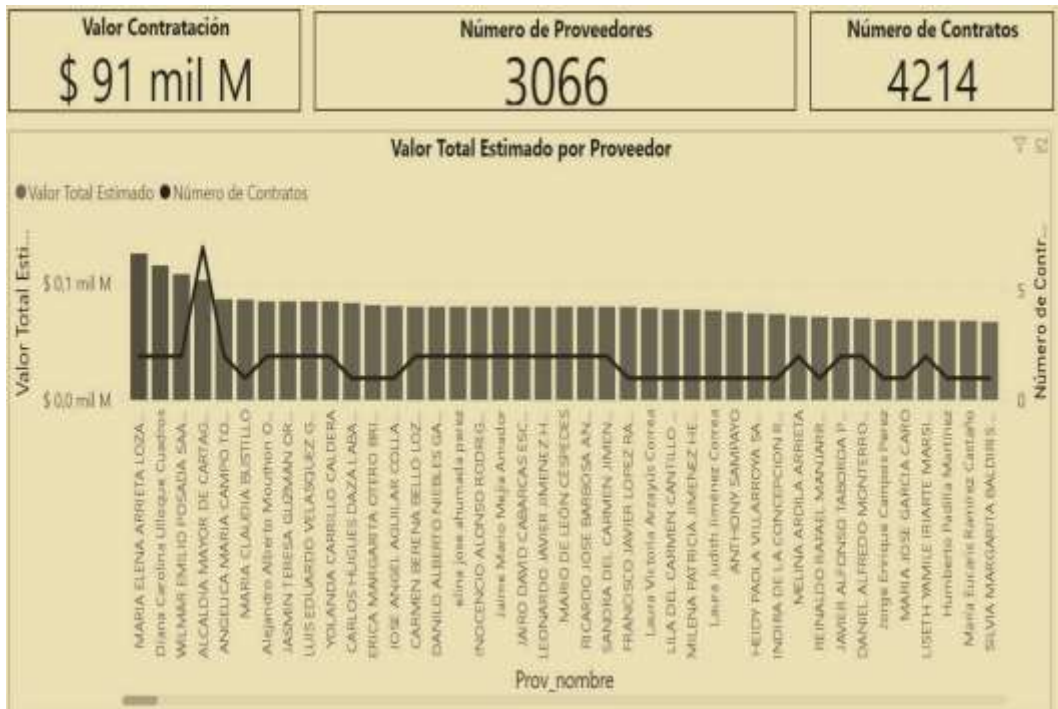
Valor Contratación
$ 91 mil M

Número de Proveedores
3066

Número de Contratos
4214

Valor Total Estimado por Proveedor

● Valor Total Estimado ● Número de Contratos

Valor Total Esti...

$ 0,1 mil M
$ 0,0 mil M

Número de Contr...

5
0

MARIA ELENA ARRIETA LOZA
Diana Carolina Uribeque Cuadros
WILMAR EMILIO POSADA SAA
ALCALDIA MAYOR DE CARTAG...
ANGELICA MARIA CAMPO TO...
MARIA CLAUDIA BUSTILLO
Alejandro Alberto Mouthon O...
JASMIN TERESA GUZMAN OR...
LUIS EDUARDO VELASQUEZ G...
YOLANDA CARRILLO CALDERA
CARLOS HUGUES DAZA LABA...
ERICA MARGARITA OTERO BRI...
JOSE ANGEL AGUILAR COLLA
CARMEN BERENA BELLO LOZ...
DANILO ALBERTO NIEBLES GA...
eline jose ahumada perez
INOCENCIO ALONSO RODRIG...
Jaime Mario Mejia Amador
JAIRO DAVID CABARCAS ESC...
LEONARDO JAVIER JIMENEZ H...
MARIO DE LEON CESPEDES
RICARDO JOSE BARBOSA AN...
SANDRA DEL CARMEN JIMEN...
FRANCISCO JAVIER LOPEZ RA...
Laura Victoria Arzayus Correa
LILA DEL CARMEN CANTILLO ...
MILENA PATRICIA JIMENEZ HE...
Laura Judith Jiménez Correa
ANTHONY SAMPAYO
HEIDY PAOLA VILLARROYA SA...
INDIRA DE LA CONCEPCION E...
MELINA ARDILA ARRIETA
REINALDO RAFAEL MANJARR...
JAVIER ALFONSO TABORDA P...
DANIEL ALFREDO MONTERRO...
Jorge Enrique Campaz Perez
MARIA JOSE GARCIA CARO
LISETH YAMILE IRIARTE MARSI...
Humberto Padilla Martinez
Maria Eucaris Ramirez Castaño
SILVIA MARGARITA BALDIRIS...

Prov_nombre